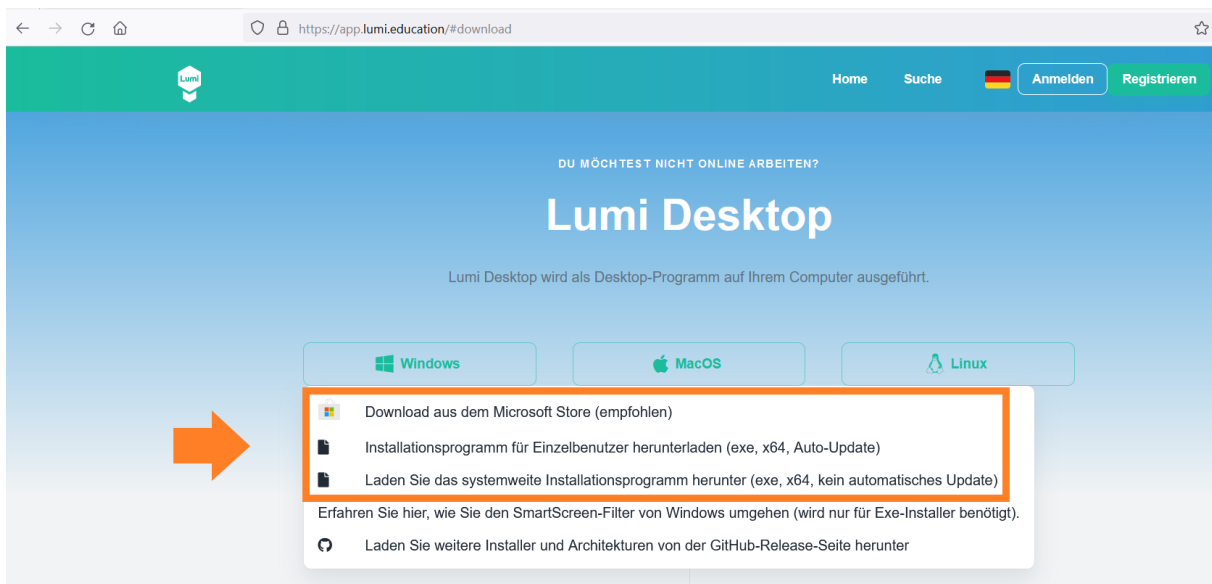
https://app.lumi.education/#download

Lumi

Home Suche Anmelden Registrieren

DU MÖCHTEST NICHT ONLINE ARBEITEN?

Lumi Desktop

Lumi Desktop wird als Desktop-Programm auf Ihrem Computer ausgeführt.

Windows MacOS Linux

Download aus dem Microsoft Store (empfohlen)

Installationsprogramm für Einzelbenutzer herunterladen (exe, x64, Auto-Update)

Laden Sie das systemweite Installationsprogramm herunter (exe, x64, kein automatisches Update)

Erfahren Sie hier, wie Sie den SmartScreen-Filter von Windows umgehen (wird nur für Exe-Installer benötigt).

Laden Sie weitere Installer und Architekturen von der GitHub-Release-Seite herunter